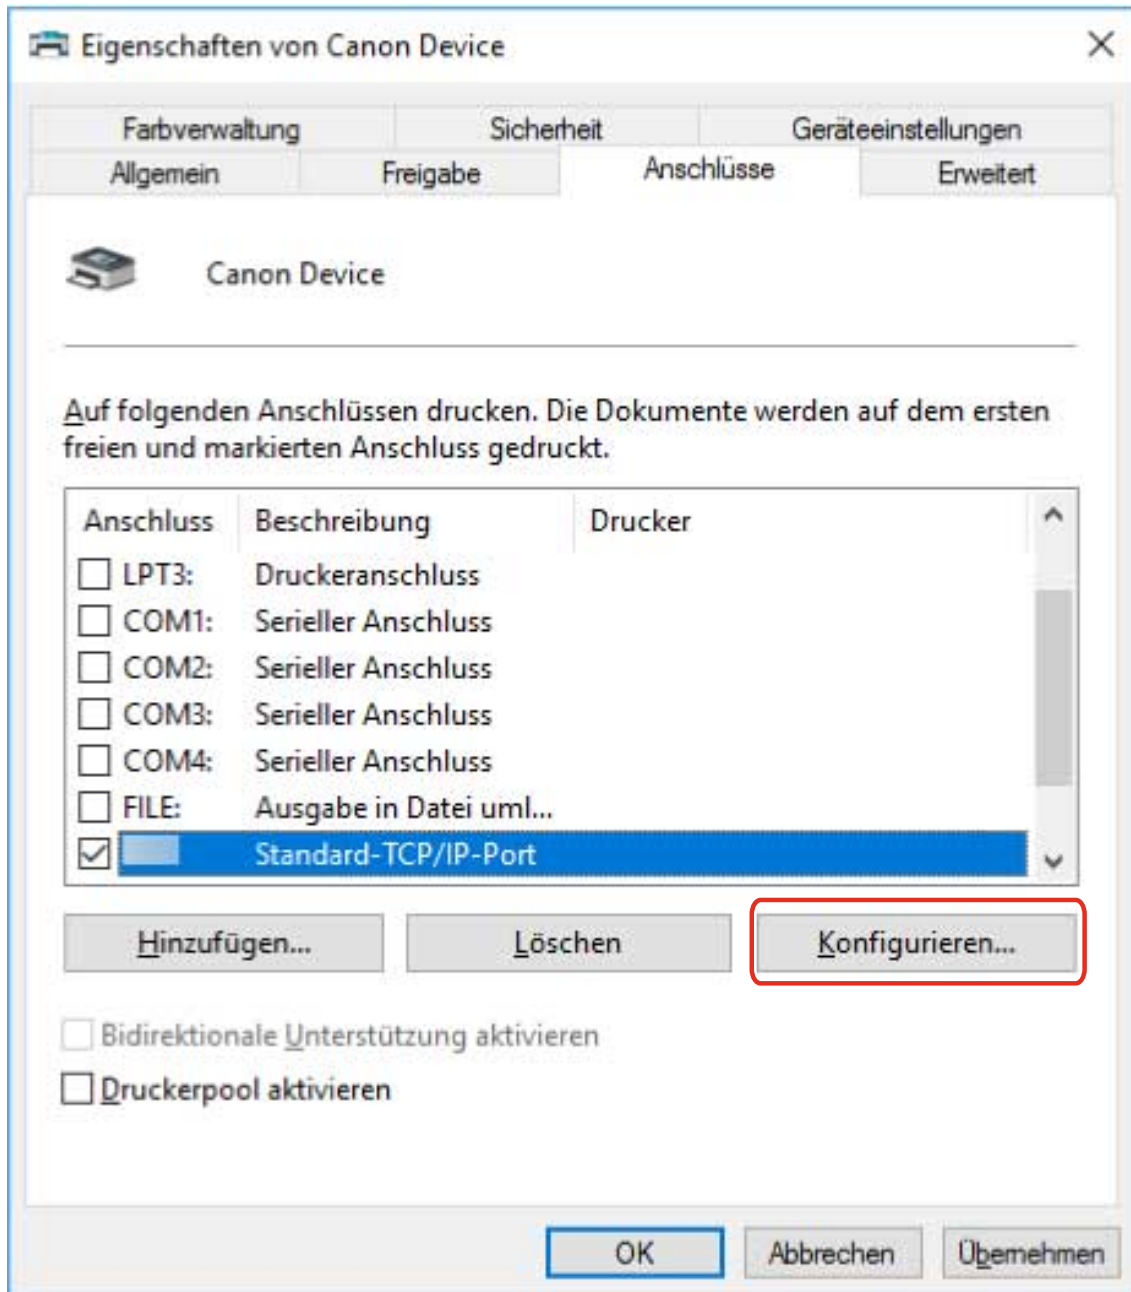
Eigenschaften von Canon Device

Farbverwaltung | Sicherheit | Geräteeinstellungen
Allgemein | Freigabe | Anschlüsse | Erweitert

Canon Device

Auf folgenden Anschlüssen drucken. Die Dokumente werden auf dem ersten freien und markierten Anschluss gedruckt.

| Anschluss | Beschreibung | Drucker |
|---|---|---|
| LPT3: | Druckeranschluss | |
| COM1: | Serieller Anschluss | |
| COM2: | Serieller Anschluss | |
| COM3: | Serieller Anschluss | |
| COM4: | Serieller Anschluss | |
| FILE: | Ausgabe in Datei uml... | |
| | Standard-TCP/IP-Port | |

Hinzufügen... Löschen Konfigurieren...

Bidirektionale Unterstützung aktivieren
Druckerpool aktivieren

OK Abbrechen Übernehmen